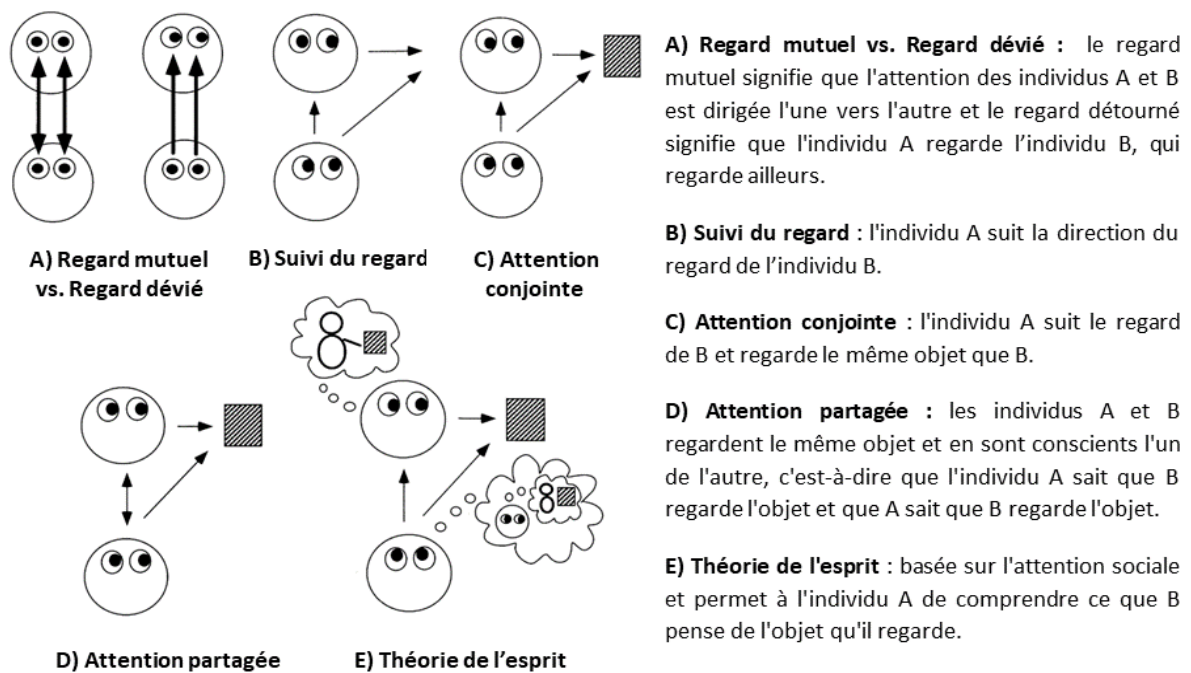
A) Regard mutuel vs. Regard dévié

B) Suivi du regard

C) Attention conjointe

D) Attention partagée

E) Théorie de l'esprit

A) Regard mutuel vs. Regard dévié : le regard mutuel signifie que l'attention des individus A et B est dirigée l'une vers l'autre et le regard détourné signifie que l'individu A regarde l'individu B, qui regarde ailleurs.

B) Suivi du regard : l'individu A suit la direction du regard de l'individu B.

C) Attention conjointe : l'individu A suit le regard de B et regarde le même objet que B.

D) Attention partagée : les individus A et B regardent le même objet et en sont conscients l'un de l'autre, c'est-à-dire que l'individu A sait que B regarde l'objet et que A sait que B regarde l'objet.

E) Théorie de l'esprit : basée sur l'attention sociale et permet à l'individu A de comprendre ce que B pense de l'objet qu'il regarde.